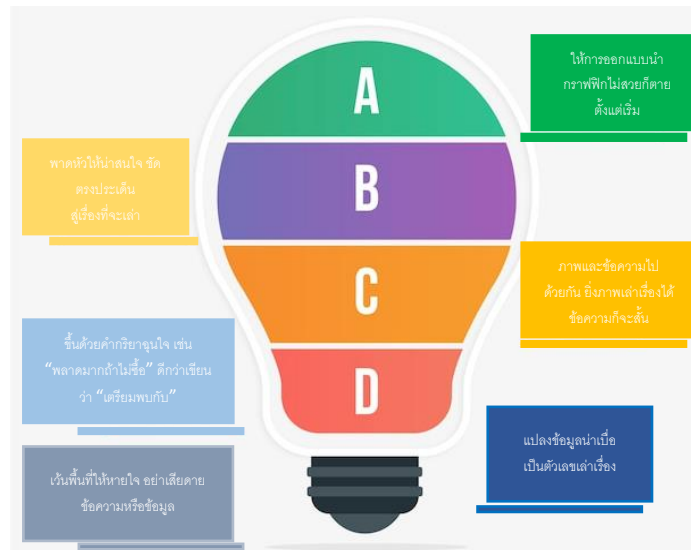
A

B

C

D

ให้การออกแบบนำ กราฟฟิกไม่สวยก็ตาย ตั้งแต่เริ่ม

พาดหัวให้น่าสนใจ ชัด ตรงประเด็น สู่เรื่องที่จะเล่า

ภาพและข้อความไป ด้วยกัน ยิ่งภาพเล่าเรื่องได้ ข้อความก็จะสั้น

ขึ้นด้วยคำกริยาจูงใจ เช่น “พลาดมากถ้าไม่ซื้อ” ดีกว่าเขียนว่า “เตรียมพบกับ”

แปลงข้อมูลน่าเบื่อ เป็นตัวเลขเล่าเรื่อง

เว้นพื้นที่ให้หายใจ อย่าเสียดาย ข้อความหรือข้อมูล